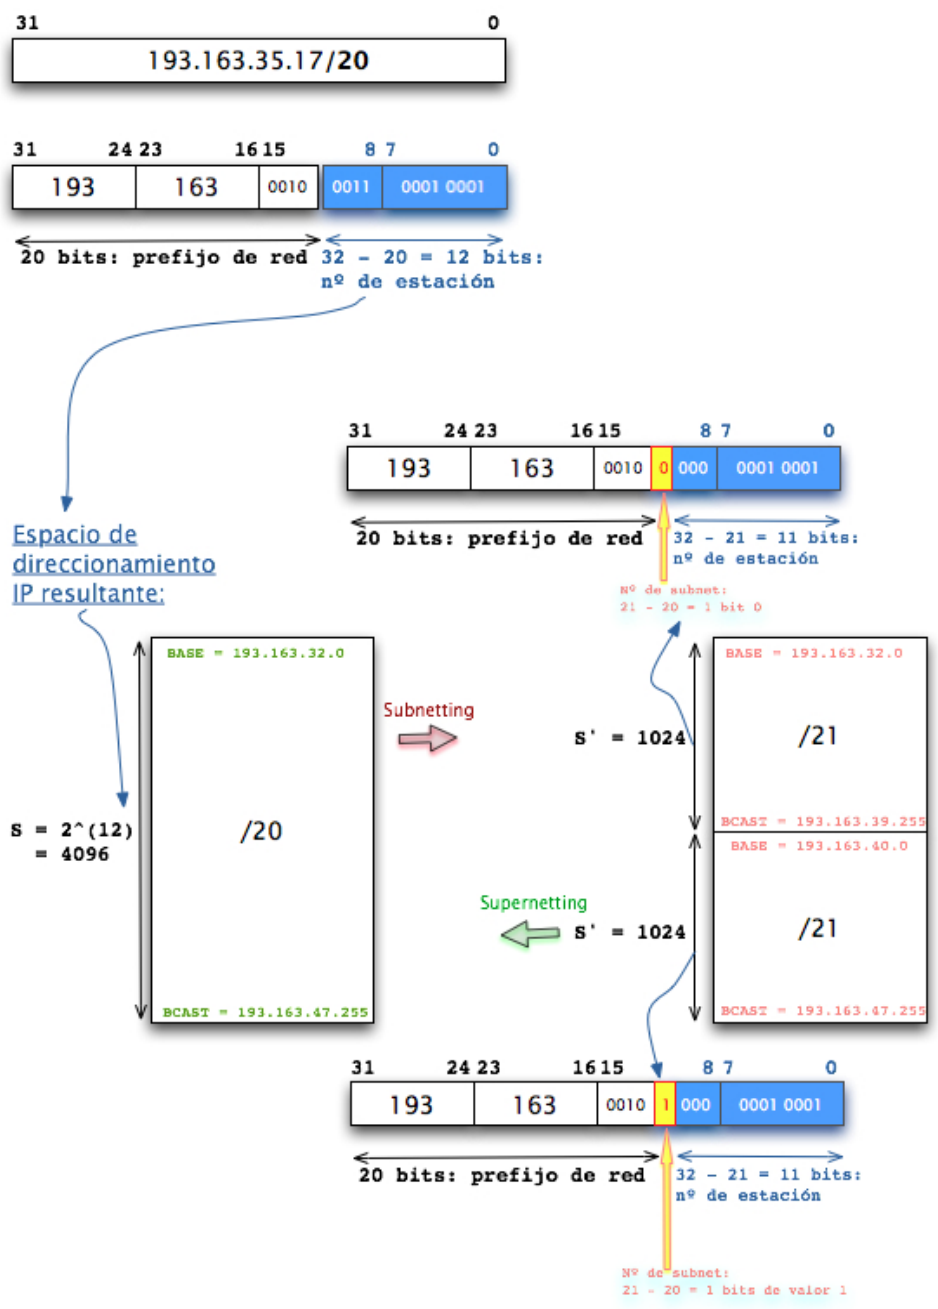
31 0

193.163.35.17/20

31 24 23 16 15 8 7 0

| 193 | 163 | 0010 | 0011 | 0001 0001 |
|---|---|---|---|---|

20 bits: prefijo de red 32 - 20 = 12 bits: nº de estación

31 24 23 16 15 8 7 0

| 193 | 163 | 0010 | 0 | 000 | 0001 0001 |
|---|---|---|---|---|---|

20 bits: prefijo de red 32 - 21 = 11 bits: nº de estación

Nº de subnet: 21 - 20 = 1 bit 0

Espacio de direccionamiento IP resultante:

BASE = 193.163.32.0

S = 2^(12) = 4096

/20

BCAST = 193.163.47.255

Subnetting

Supernetting

S' = 1024

S' = 1024

BASE = 193.163.32.0

/21

BCAST = 193.163.39.255

BASE = 193.163.40.0

/21

BCAST = 193.163.47.255

31 24 23 16 15 8 7 0

| 193 | 163 | 0010 | 1 | 000 | 0001 0001 |
|---|---|---|---|---|---|

20 bits: prefijo de red 32 - 21 = 11 bits: nº de estación

Nº de subnet: 21 - 20 = 1 bits de valor 1